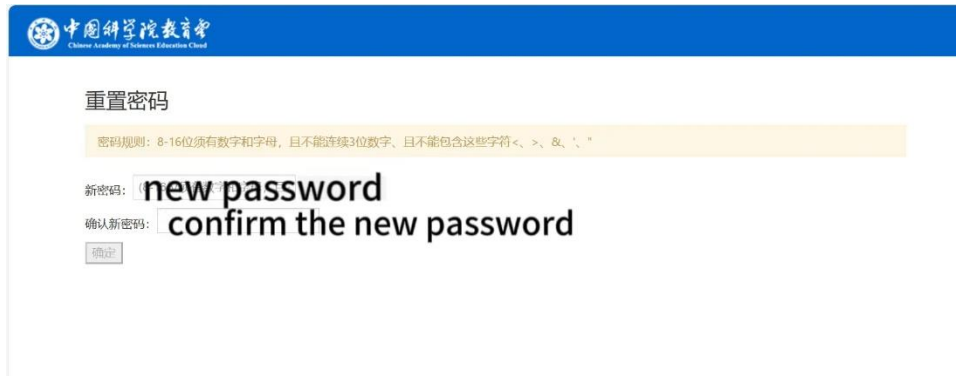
中国科学院教育云
Chinese Academy of Sciences Education Cloud

重置密码

密码规则：8-16位须有数字和字母，且不能连续3位数字、且不能包含这些字符<、>、&、'、"

新密码：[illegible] new password

确认新密码： confirm the new password

确定